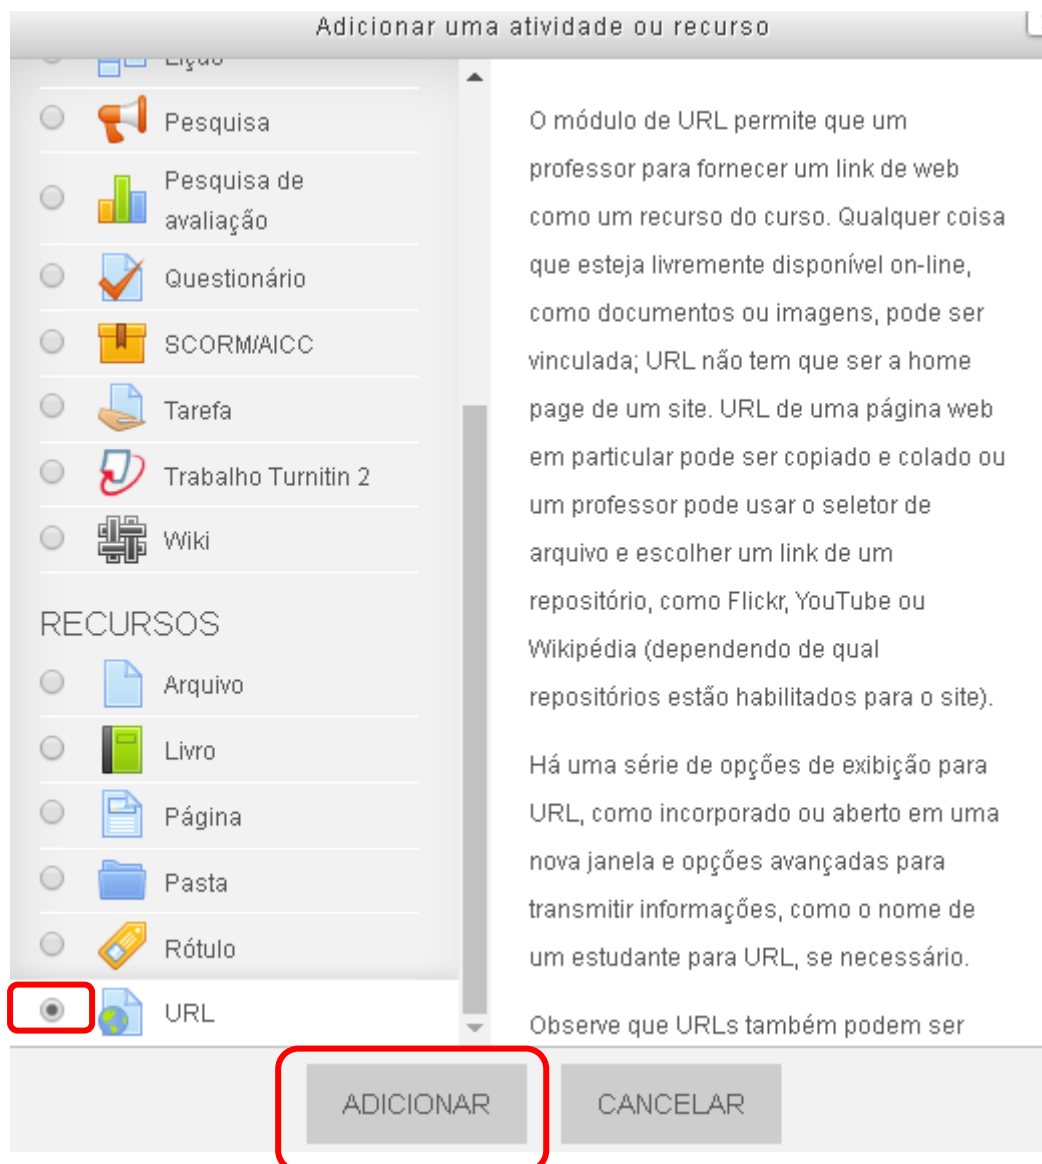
Adicionar uma atividade ou recurso

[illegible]

Pesquisa

Pesquisa de avaliação

Questionário

SCORM/AICC

Tarefa

Trabalho Turnitin 2

Wiki

RECURSOS

Arquivo

Livro

Página

Pasta

Rótulo

URL

O módulo de URL permite que um professor para fornecer um link de web como um recurso do curso. Qualquer coisa que esteja livremente disponível on-line, como documentos ou imagens, pode ser vinculada; URL não tem que ser a home page de um site. URL de uma página web em particular pode ser copiado e colado ou um professor pode usar o seletor de arquivo e escolher um link de um repositório, como Flickr, YouTube ou Wikipédia (dependendo de qual repositórios estão habilitados para o site).

Há uma série de opções de exibição para URL, como incorporado ou aberto em uma nova janela e opções avançadas para transmitir informações, como o nome de um estudante para URL, se necessário.

Observe que URLs também podem ser

ADICIONAR

CANCELAR